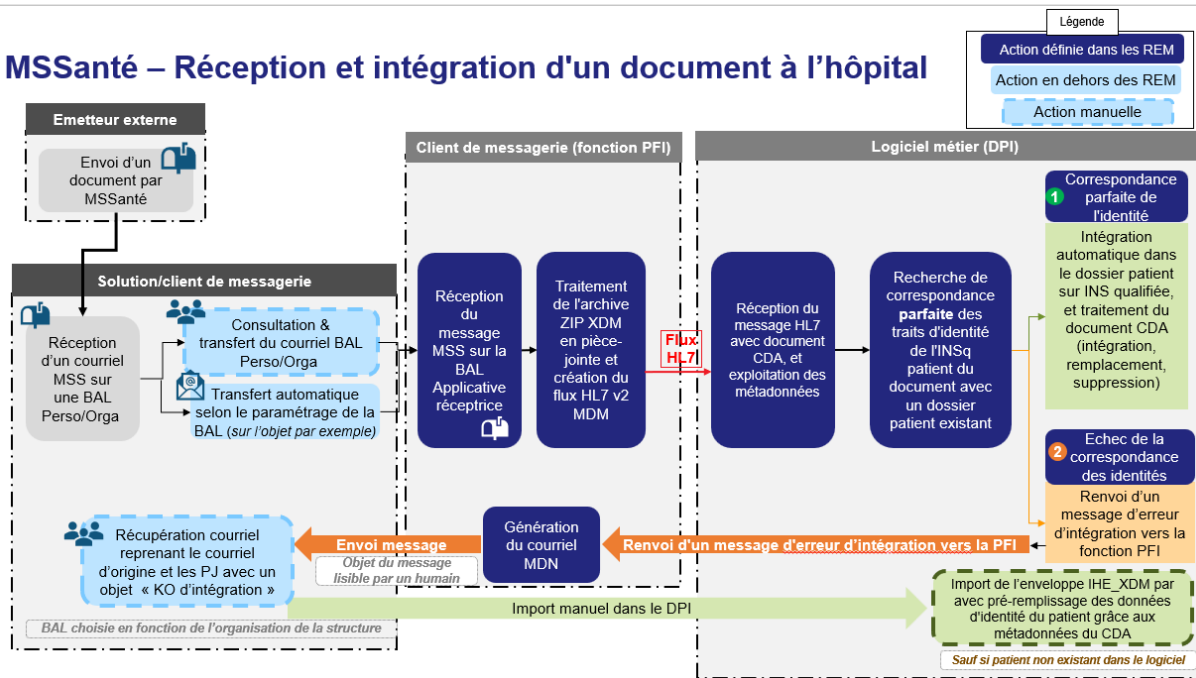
Légende

Action définie dans les REM

Action en dehors des REM

Action manuelle

MSSanté – Réception et intégration d'un document à l'hôpital

Emetteur externe

Envoi d'un document par MSSanté

Solution/client de messagerie

Réception d'un courriel MSS sur une BAL Perso/Orga

Consultation & transfert du courriel BAL Perso/Orga

Transfert automatique selon le paramétrage de la BAL (sur l'objet par exemple)

Client de messagerie (fonction PFI)

Réception du message MSS sur la BAL Applicative réceptrice

Traitement de l'archive ZIP XDM en pièce-jointe et création du flux HL7 v2 MDM

Flux HL7

Logiciel métier (DPI)

Réception du message HL7 avec document CDA, et exploitation des métadonnées

Recherche de correspondance parfaite des traits d'identité de l'INSq patient du document avec un dossier patient existant

1 Correspondance parfaite de l'identité

Intégration automatique dans le dossier patient sur INS qualifiée, et traitement du document CDA (intégration, remplacement, suppression)

2 Echec de la correspondance des identités

Renvoi d'un message d'erreur d'intégration vers la fonction PFI

Récupération courriel reprenant le courriel d'origine et les PJ avec un objet « KO d'intégration »

Envoi message

Objet du message lisible par un humain

Génération du courriel MDN

Renvoi d'un message d'erreur d'intégration vers la PFI

Import de l'enveloppe IHE_XDM par avec pré-remplissage des données d'identité du patient grâce aux métadonnées du CDA

Import manuel dans le DPI

BAL choisie en fonction de l'organisation de la structure

Sauf si patient non existant dans le logiciel